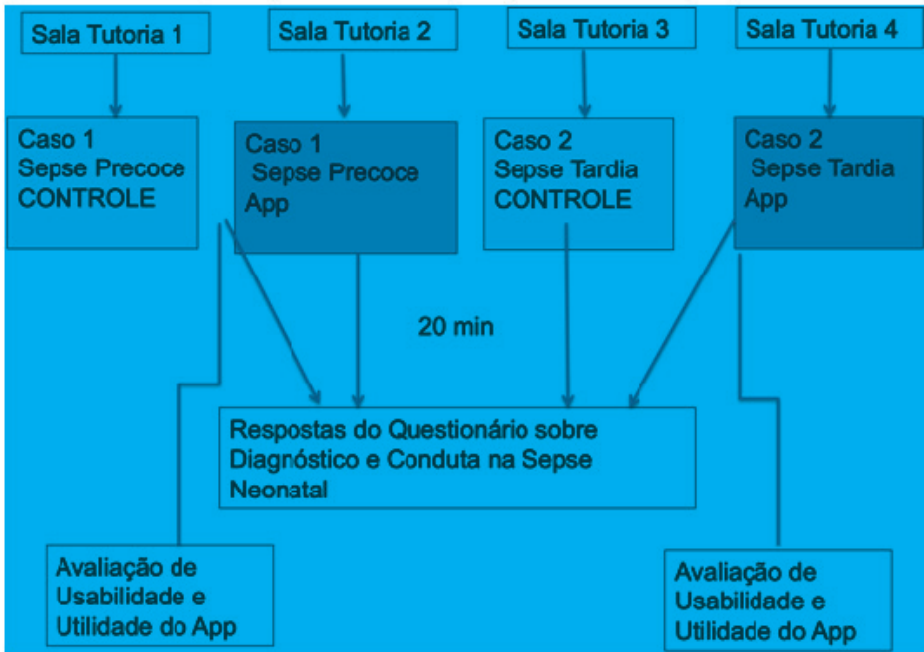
Sala Tutoria 1

Sala Tutoria 2

Sala Tutoria 3

Sala Tutoria 4

Caso 1
Sepse Precoce
CONTROLE

Caso 1
Sepse Precoce
App

Caso 2
Sepse Tardia
CONTROLE

Caso 2
Sepse Tardia
App

20 min

Respostas do Questionário sobre Diagnóstico e Conduta na Sepse Neonatal

Avaliação de Usabilidade e Utilidade do App

Avaliação de Usabilidade e Utilidade do App